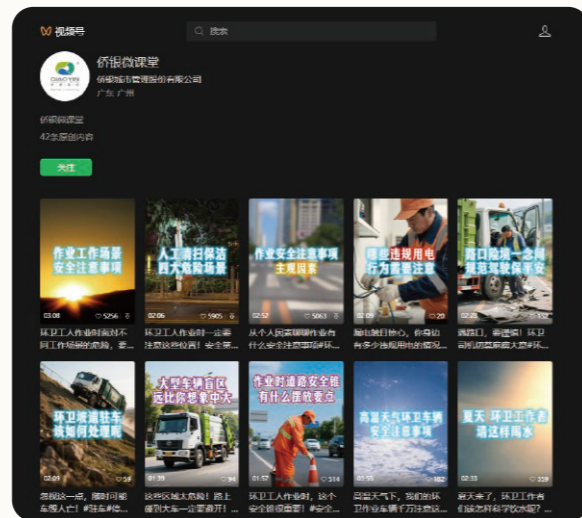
视频号

搜索

侨银微课堂

侨银城市管理股份有限公司

广东 广州

侨银微课堂

42条原创内容

关注

作业工作场景安全注意事项
03:08 5256

环卫工人作业时面对不同工作场景的危险，要...

人工清扫保洁四大危险场景
02:06 5905

环卫工人作业时一定要注意这些位置！安全第...

作业安全注意事项主观因素
02:52 5063

从个人因素剖析作业者作业的安全注意事项#环...

哪些违规用电行为需要注意
02:09

随处可见的插座，你能找出多少违规用电的情况...

路口险境一念间规范驾驶保平安
02:37

遇路口，需谨慎！环卫司机们要严格遵守...

环卫垃圾驻车该如何处理呢
02:01

忽视这一点，随时可能车毁人亡！#驻车#...

大型车辆盲区远比你想象中大
01:45 94

这些区域太危险！路上遇到大车一定要避开！...

作业时道路安全的有什么措施要点
01:57 114

环卫工人作业时，这个安全锥很重要！#安全...

高温天气环卫车辆安全注意事项
01:55 182

高温天气下，我们的环卫作业车辆千万注意这...

夏天 环卫工作者请这样喝水
02:33 228

夏天来了，环卫工作者们该怎样科学饮水呢？...